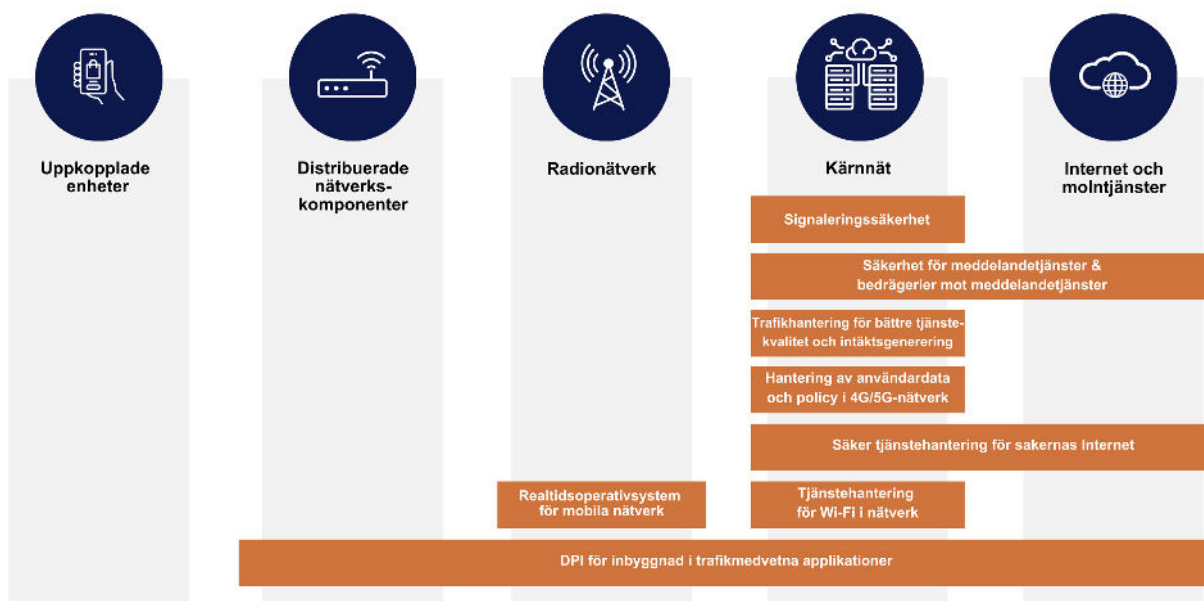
Uppkopplade enheter

Distribuerade nätverkskomponenter

Radionätverk

Kärnnät

Internet och molntjänster

Signaleringssäkerhet

Säkerhet för meddelandetjänster & bedrägerier mot meddelandetjänster

Trafikhantering för bättre tjänstekvalitet och intäktsgenerering

Hantering av användardata och policy i 4G/5G-nätverk

Säker tjänstehantering för sakernas Internet

Realtidsoperativsystem för mobila nätverk

Tjänstehantering för Wi-Fi i nätverk

DPI för inbyggnad i trafikmedvetna applikationer